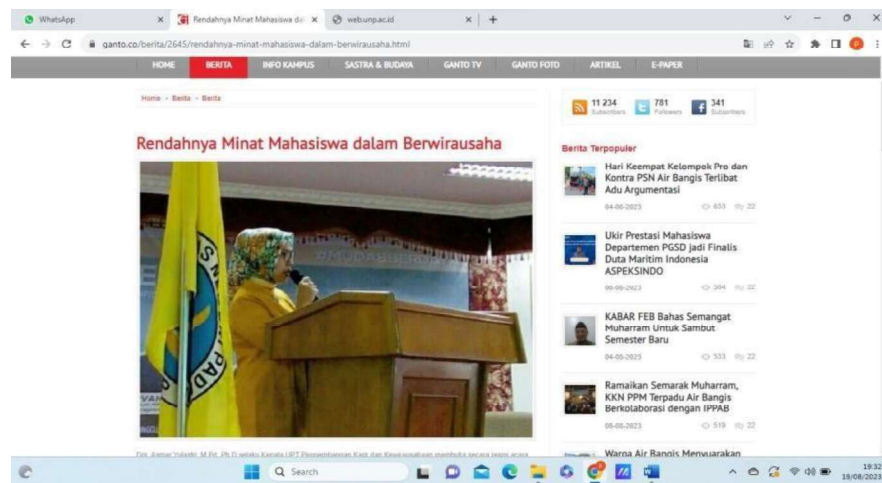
WhatsApp
Rendahnya Minat Mahasiswa dal
web.unp.ac.id

ganto.co/berita/2645/rendahnya-minat-mahasiswa-dalam-berwirausaha.html

HOME BERITA INFO KAMPUS SASTRA & BUDAYA GANTO TV GANTO FOTO ARTIKEL E-PAPER

Home › Berita › Berita

Rendahnya Minat Mahasiswa dalam Berwirausaha

11 234 Subscribers
781 Followers
341 Subscribers

Berita Terpopuler

Hari Keempat Kelompok Pro dan Kontra PSN Air Bangis Terlibat Adu Argumentasi
04-08-2023 633 22

Ukir Prestasi Mahasiswa Departemen PGSD jadi Finalis Duta Maritim Indonesia ASPEKSINDO
06-08-2023 304 22

KABAR FEB Bahas Semangat Muharram Untuk Sambut Semester Baru
04-08-2023 533 22

Ramaikan Semarak Muharram, KKN PPM Terpadu Air Bangis Berkolaborasi dengan IPPAB
08-08-2023 519 22

Warga Air Bangis Menyuarakan

Dra. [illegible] M.Pd, Ph.D selaku Kepala UPT Pengembangan Karir dan Kewirausahaan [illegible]

Search

19:32
19/08/2023